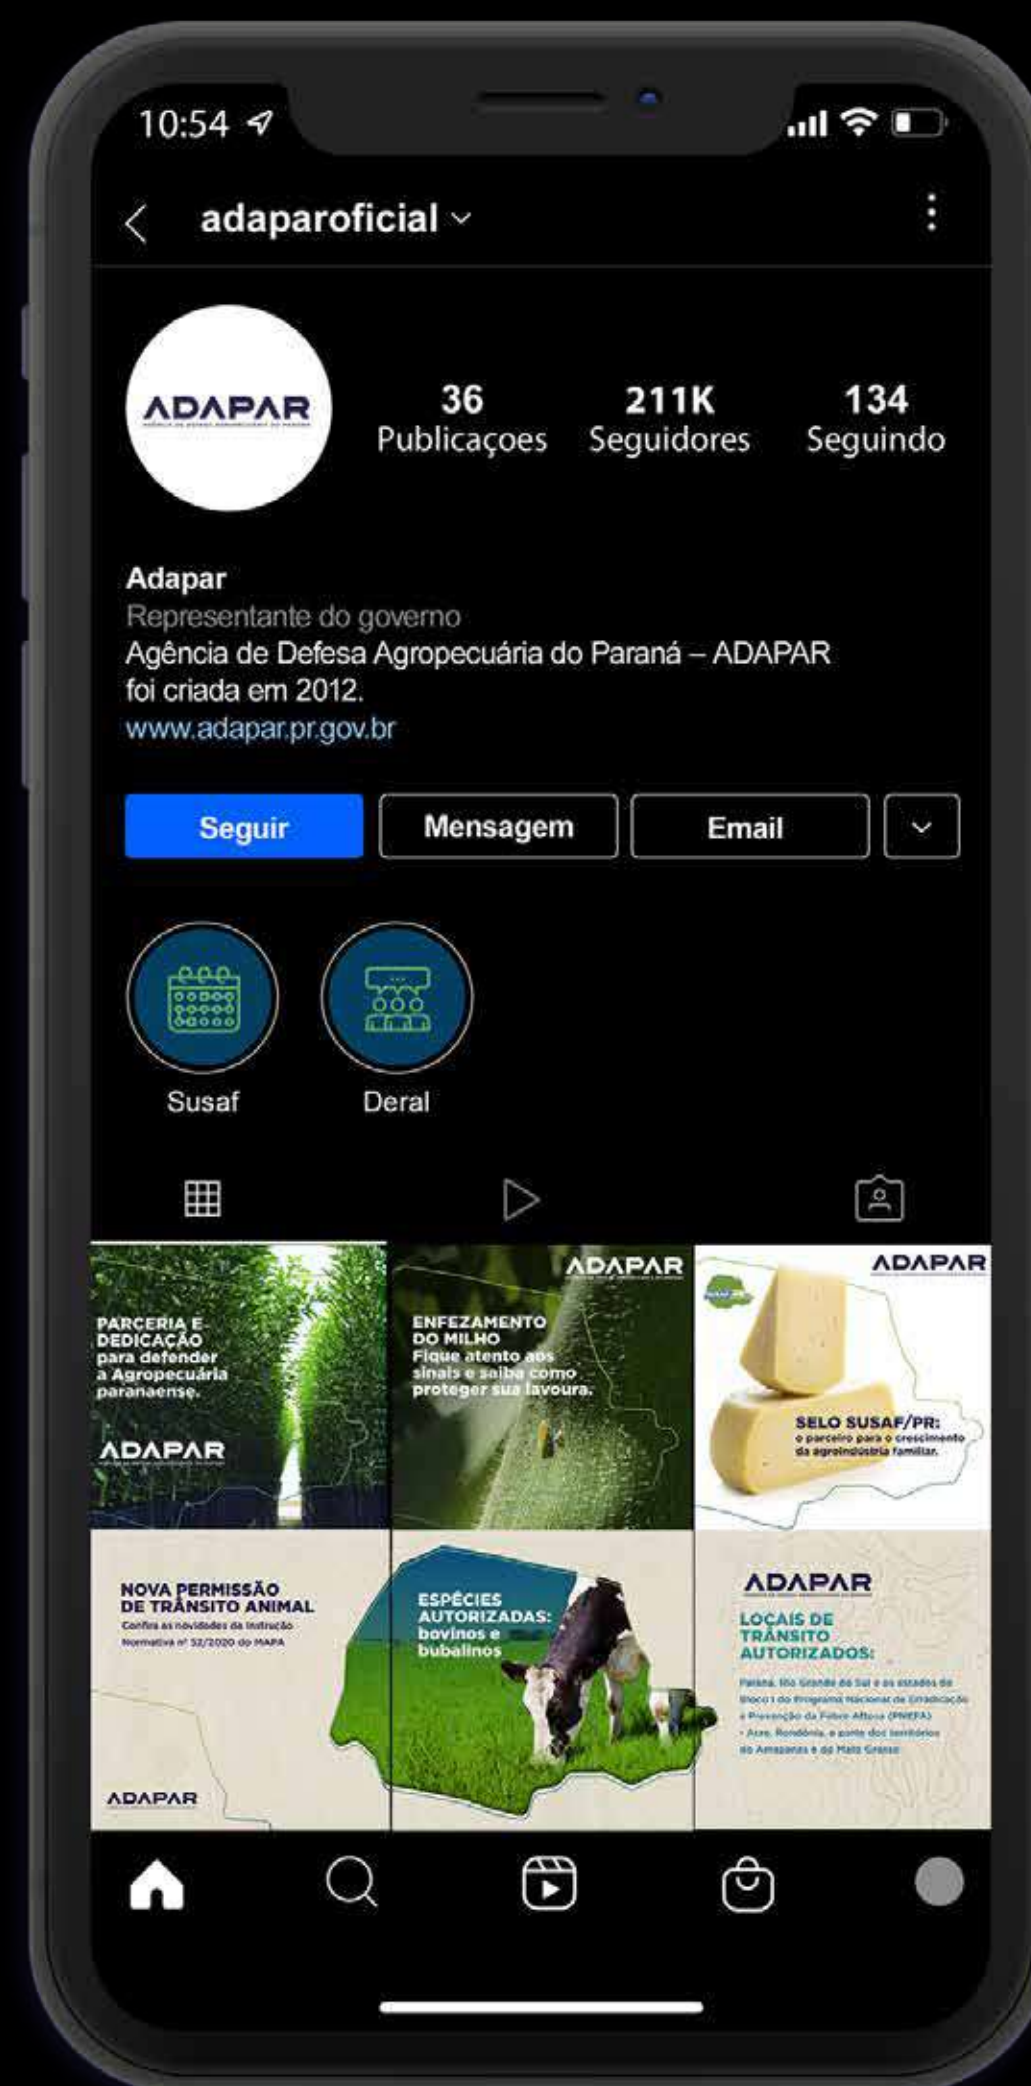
10:54

adaparoficial

ADAPAR

36
Publicaçoes

211K
Seguidores

134
Seguindo

Adapar
Representante do governo
Agência de Defesa Agropecuária do Paraná – ADAPAR foi criada em 2012.
www.adapar.pr.gov.br

Seguir
Mensagem
Email

Susaf
Deral

PARCERIA E DEDICAÇÃO para defender a Agropecuária paranaense.
ADAPAR

ADAPAR
ENFEZAMENTO DO MILHO
Fique atento aos sinais e saiba como proteger sua lavoura.

ADAPAR
SELO SUSAF/PR:
o parceiro para o crescimento da agroindústria familiar.

NOVA PERMISSÃO DE TRÂNSITO ANIMAL
Confira as novidades da Instrução Normativa nº 32/2020 do MAPA
ADAPAR

ESPÉCIES AUTORIZADAS: bovinos e bubalinos

ADAPAR
LOCAIS DE TRÂNSITO AUTORIZADOS:
Paraná, Rio Grande do Sul e os estados do Bloco I do Programa Nacional de Erradicação e Prevenção da Febre Aftosa (PNEFA) - Acre, Rondônia, e parte dos territórios do Amazonas e do Mato Grosso